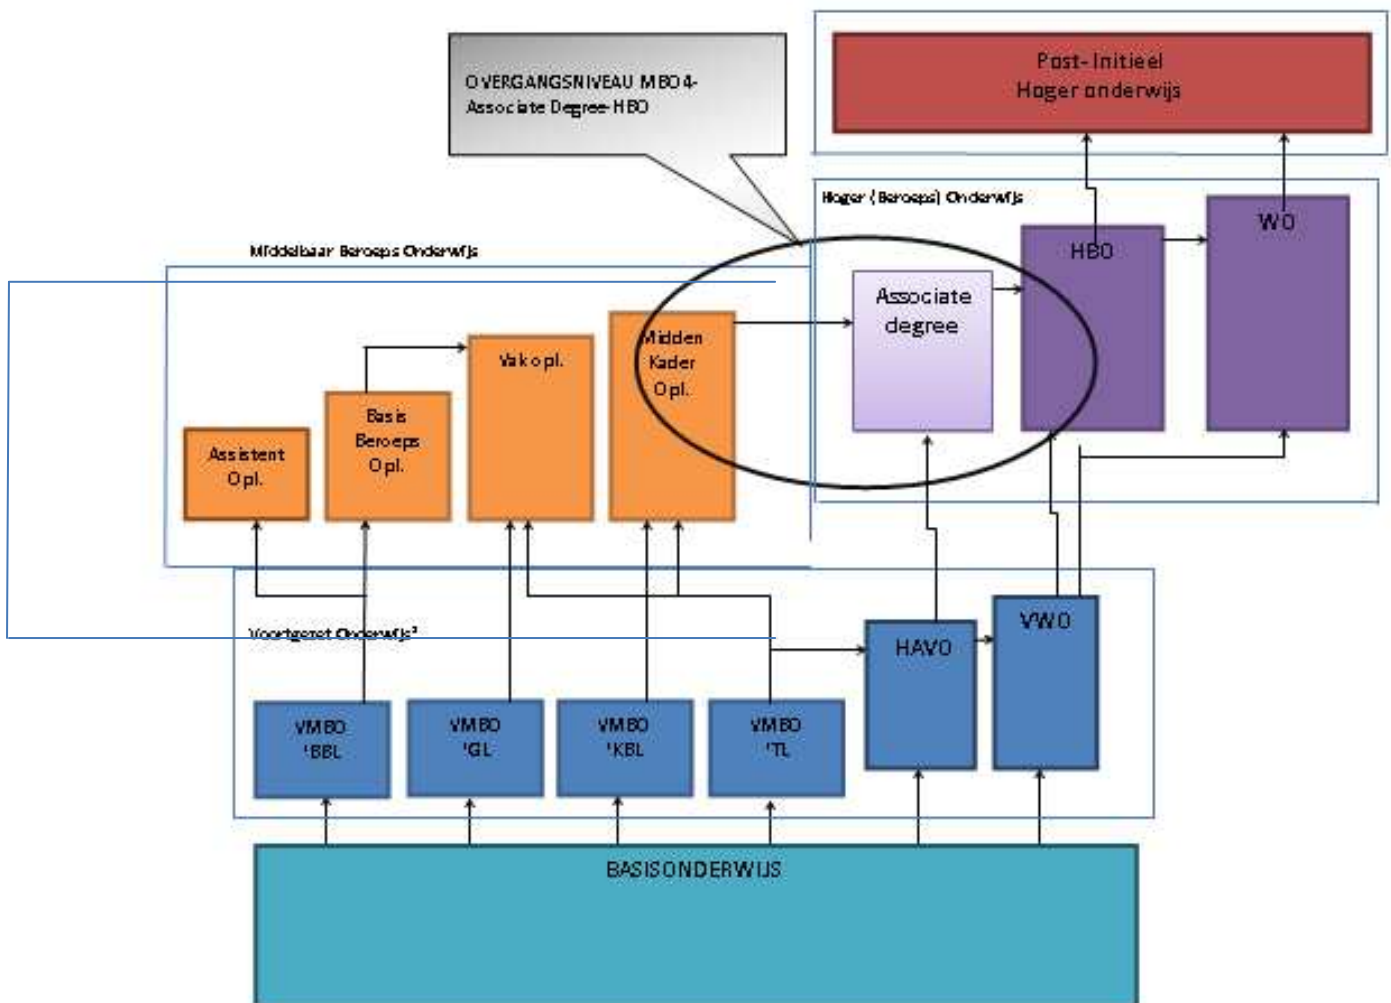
OVERGANGSNIVEAU MBO4-Associate Degree-HBO

Post-Initieel
Hoger onderwijs

Hoger (Beroeps) Onderwijs

WO

HBO

Associate degree

Middelbaar Beroeps Onderwijs

Midden Kader Opl.

Vak opl.

Basis Beroeps Opl.

Assistent Opl.

Voortgezet Onderwijs²

HAVO

VWO

VMBO 'BBL

VMBO 'GL

VMBO 'KBL

VMBO 'TL

BASISONDERWIJS